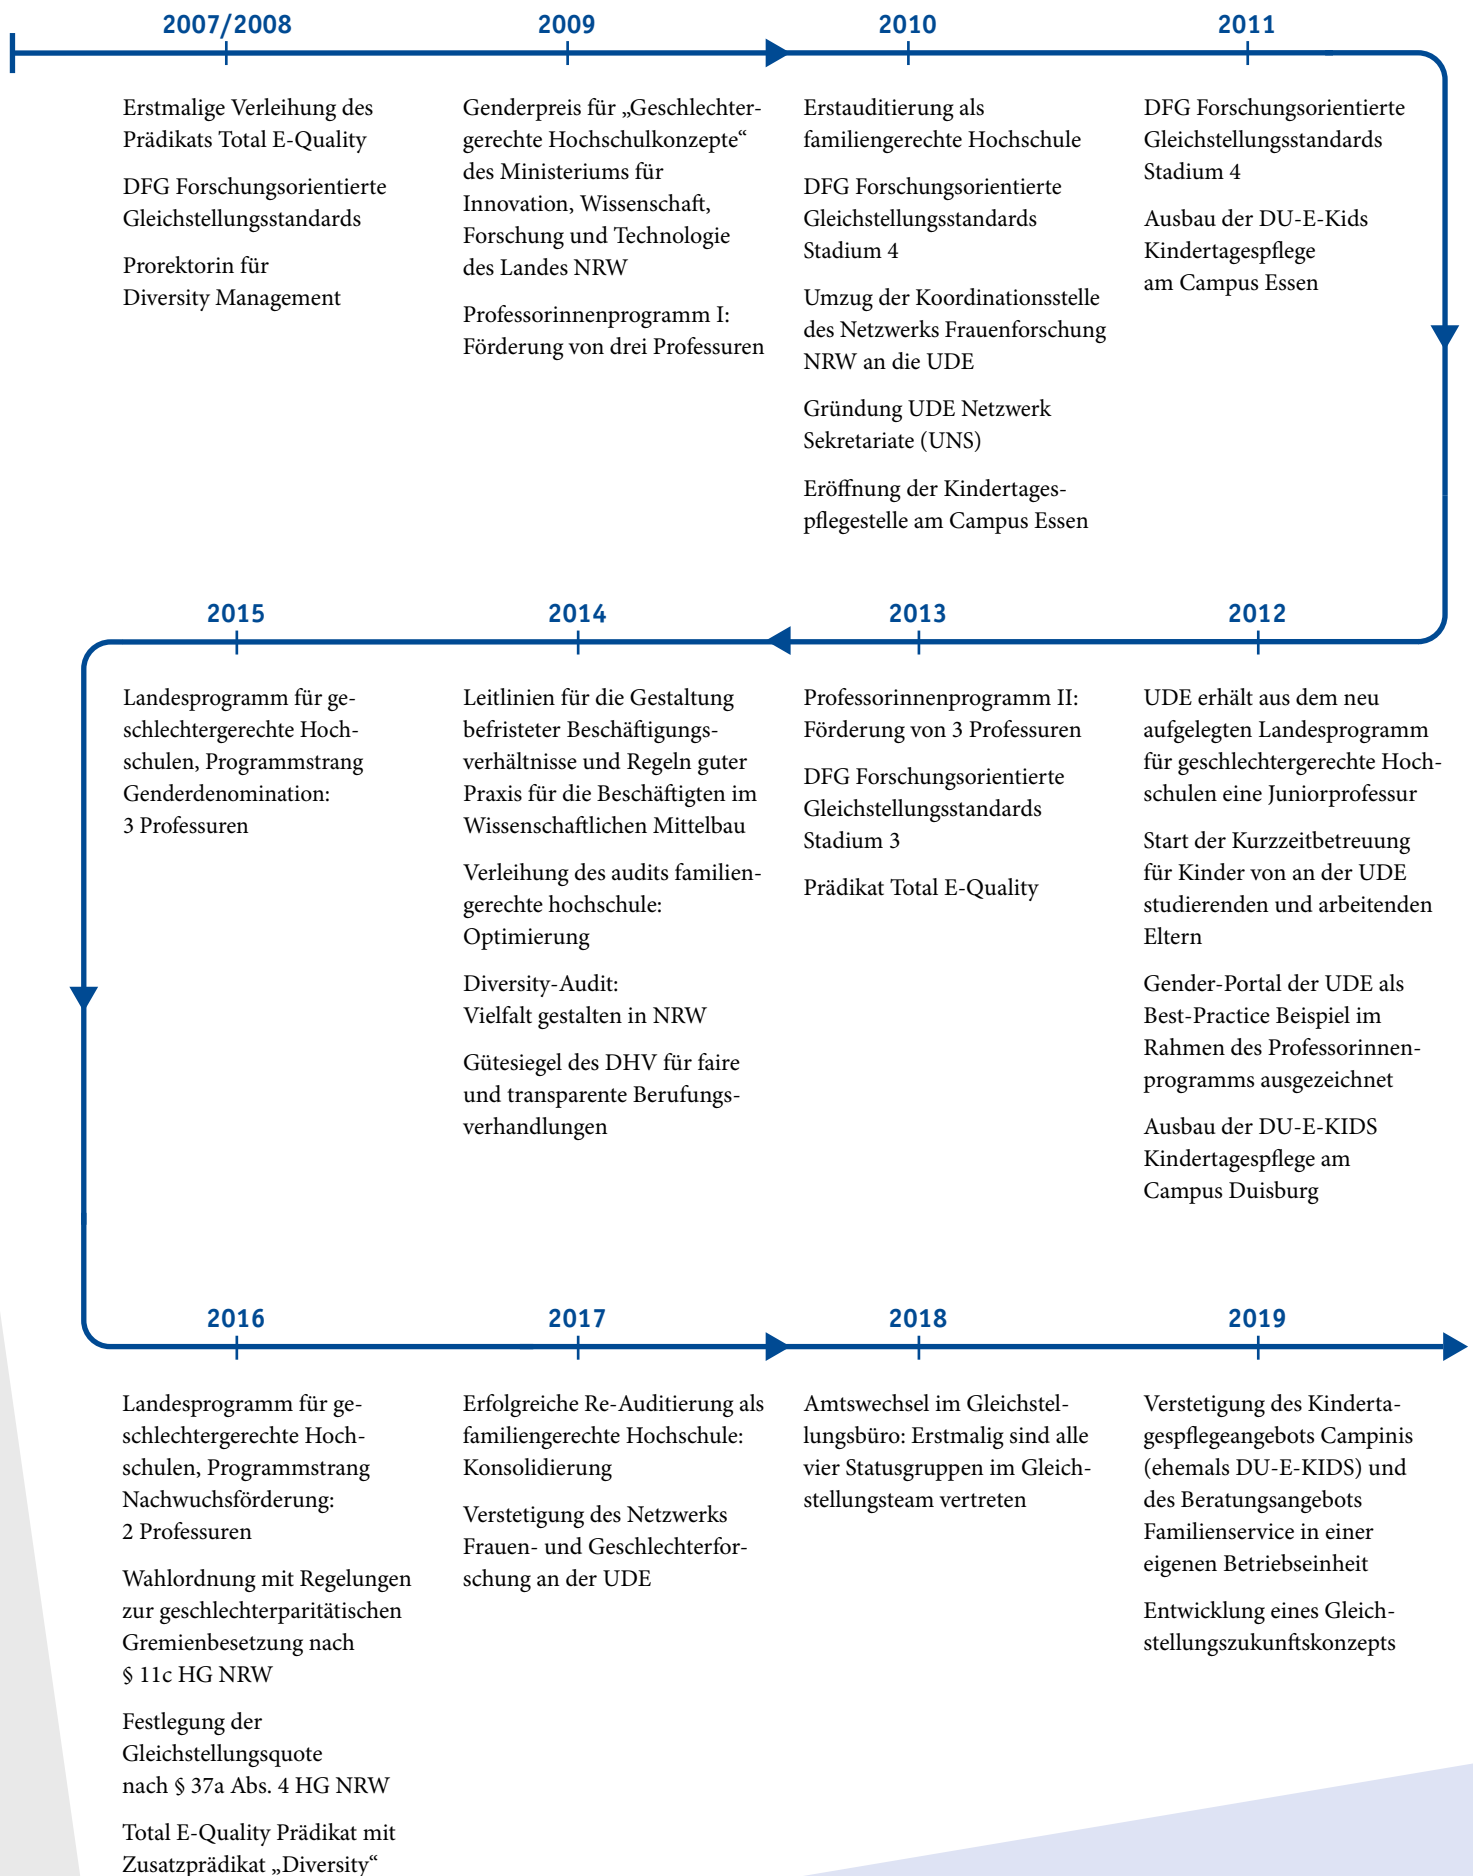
2007/2008

Erstmalige Verleihung des Prädikats Total E-Quality

DFG Forschungsorientierte Gleichstellungsstandards

Prorektorin für Diversity Management

2009

Genderpreis für „Geschlechtergerechte Hochschulkonzepte“ des Ministeriums für Innovation, Wissenschaft, Forschung und Technologie des Landes NRW

Professorinnenprogramm I: Förderung von drei Professuren

2010

Erstauditierung als familiengerechte Hochschule

DFG Forschungsorientierte Gleichstellungsstandards Stadium 4

Umzug der Koordinationsstelle des Netzwerks Frauenforschung NRW an die UDE

Gründung UDE Netzwerk Sekretariate (UNS)

Eröffnung der Kindertagespflegestelle am Campus Essen

2011

DFG Forschungsorientierte Gleichstellungsstandards Stadium 4

Ausbau der DU-E-Kids Kindertagespflege am Campus Essen

2015

Landesprogramm für geschlechtergerechte Hochschulen, Programmstrang Genderdenomination: 3 Professuren

2014

Leitlinien für die Gestaltung befristeter Beschäftigungsverhältnisse und Regeln guter Praxis für die Beschäftigten im Wissenschaftlichen Mittelbau

Verleihung des audits familiengerechte hochschule: Optimierung

Diversity-Audit: Vielfalt gestalten in NRW

Gütesiegel des DHV für faire und transparente Berufungsverhandlungen

2013

Professorinnenprogramm II: Förderung von 3 Professuren

DFG Forschungsorientierte Gleichstellungsstandards Stadium 3

Prädikat Total E-Quality

2012

UDE erhält aus dem neu aufgelegten Landesprogramm für geschlechtergerechte Hochschulen eine Juniorprofessur

Start der Kurzzeitbetreuung für Kinder von an der UDE studierenden und arbeitenden Eltern

Gender-Portal der UDE als Best-Practice Beispiel im Rahmen des Professorinnenprogramms ausgezeichnet

Ausbau der DU-E-KIDS Kindertagespflege am Campus Duisburg

2016

Landesprogramm für geschlechtergerechte Hochschulen, Programmstrang Nachwuchsförderung: 2 Professuren

Wahlordnung mit Regelungen zur geschlechterparitätischen Gremienbesetzung nach § 11c HG NRW

Festlegung der Gleichstellungsquote nach § 37a Abs. 4 HG NRW

Total E-Quality Prädikat mit Zusatzprädikat „Diversity“

2017

Erfolgreiche Re-Auditierung als familiengerechte Hochschule: Konsolidierung

Verstetigung des Netzwerks Frauen- und Geschlechterforschung an der UDE

2018

Amtswechsel im Gleichstellungsbüro: Erstmalig sind alle vier Statusgruppen im Gleichstellungsteam vertreten

2019

Verstetigung des Kindertagespflegeangebots Campinis (ehemals DU-E-KIDS) und des Beratungsangebots Familienservice in einer eigenen Betriebseinheit

Entwicklung eines Gleichstellungszukunftskonzepts